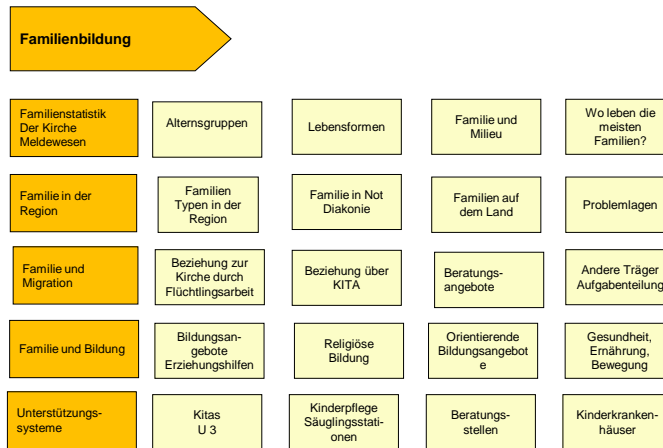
Familienbildung

Familienstatistik Der Kirche Meldewesen

Alternsgruppen

Lebensformen

Familie und Milieu

Wo leben die meisten Familien?

Familie in der Region

Familien Typen in der Region

Familie in Not Diakonie

Familien auf dem Land

Problemlagen

Familie und Migration

Beziehung zur Kirche durch Flüchtlingsarbeit

Beziehung über KITA

Beratungsangebote

Andere Träger Aufgabenteilung

Familie und Bildung

Bildungsangebote Erziehungshilfen

Religiöse Bildung

Orientierende Bildungsangebote

Gesundheit, Ernährung, Bewegung

Unterstützungssysteme

Kitas U 3

Kinderpflege Säuglingsstationen

Beratungsstellen

Kinderkrankenhäuser